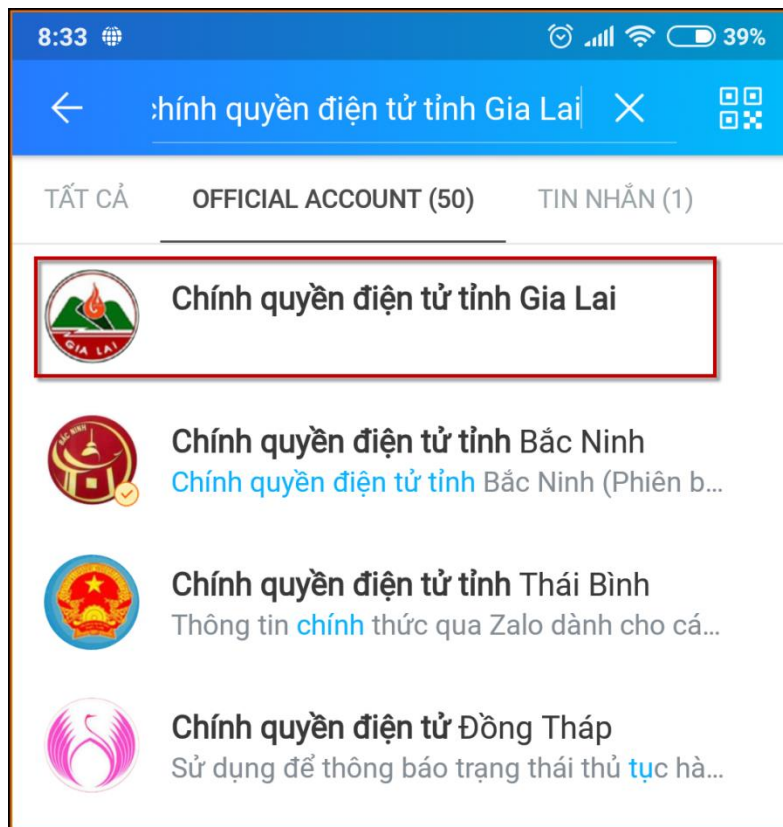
8:33 39%

:hính quyền điện tử tỉnh Gia Lai

TẤT CẢ OFFICIAL ACCOUNT (50) TIN NHẮN (1)

GIA LAI

Chính quyền điện tử tỉnh Gia Lai

BẮC NINH

Chính quyền điện tử tỉnh Bắc Ninh
Chính quyền điện tử tỉnh Bắc Ninh (Phiên b...

Chính quyền điện tử tỉnh Thái Bình
Thông tin chính thức qua Zalo dành cho cá...

Chính quyền điện tử Đồng Tháp
Sử dụng để thông báo trạng thái thủ tục hà...